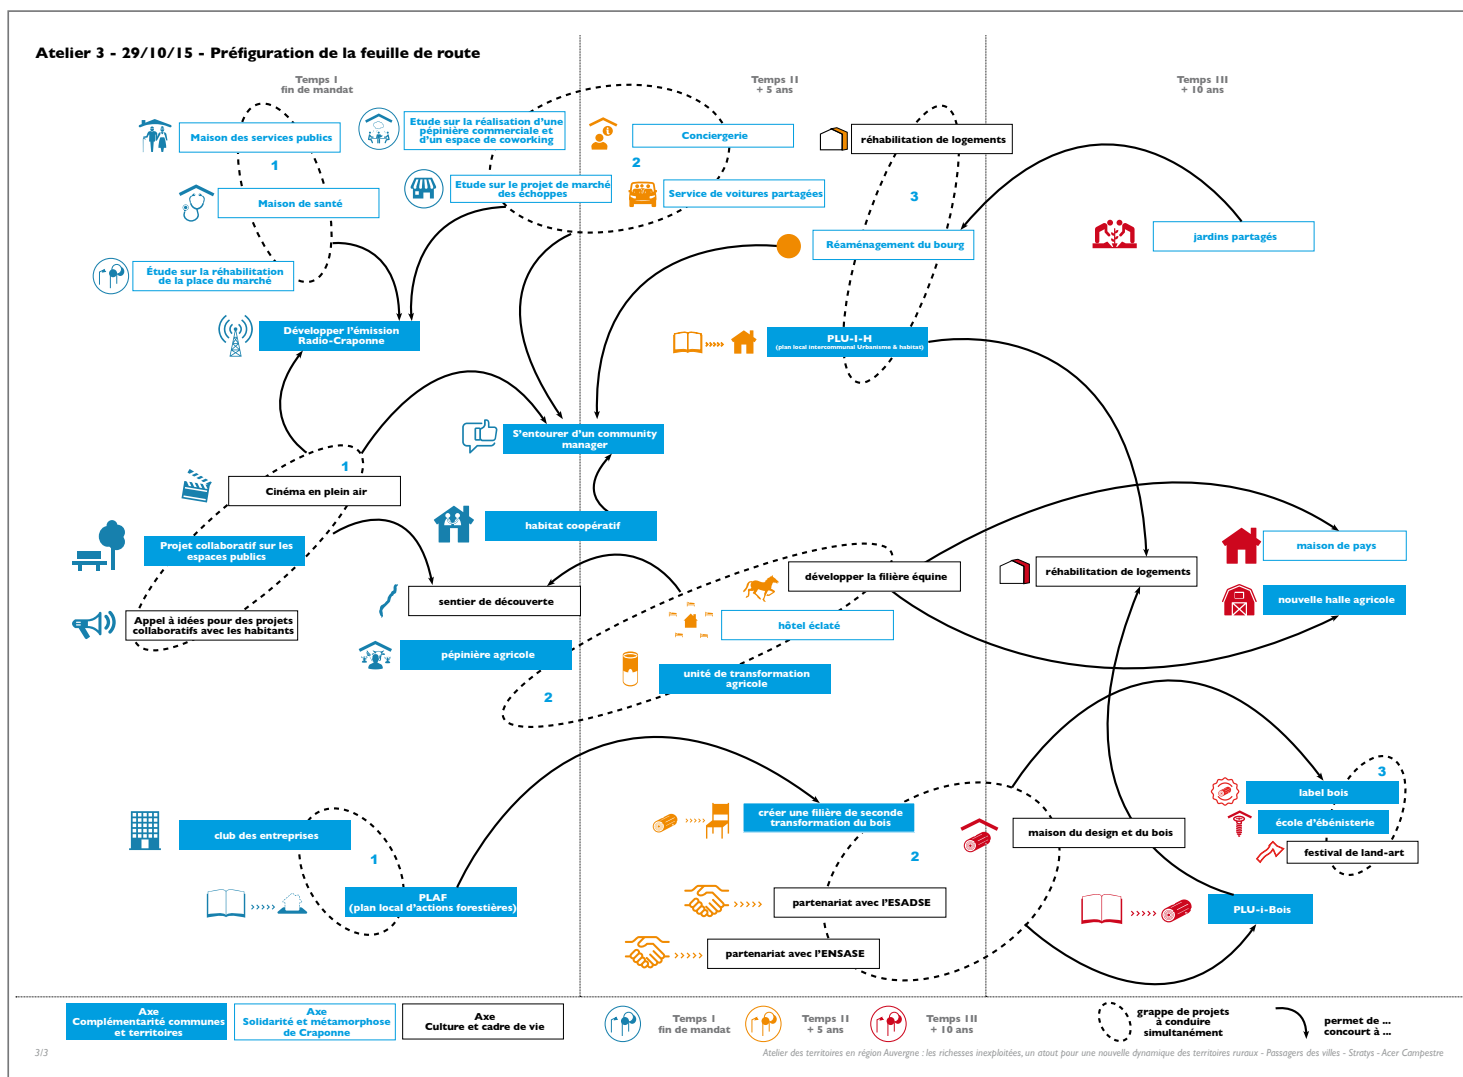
Atelier 3 - 29/10/15 - Préfiguration de la feuille de route

Temps I
fin de mandat

Temps II
+ 5 ans

Temps III
+ 10 ans

Maison des services publics

1

Maison de santé

Étude sur la réhabilitation de la place du marché

Etude sur la réalisation d'une pépinière commerciale et d'un espace de coworking

Etude sur le projet de marché des échoppes

Conciergerie

2

Service de voitures partagées

réhabilitation de logements

3

Réaménagement du bourg

jardins partagés

Développer l'émission Radio-Craponne

PLU-I-H
(plan local intercommunal Urbanisme & habitat)

S'entourer d'un community manager

1

Cinéma en plein air

habitat coopératif

Projet collaboratif sur les espaces publics

Appel à idées pour des projets collaboratifs avec les habitants

sentier de découverte

développer la filière équine

réhabilitation de logements

maison de pays

nouvelle halle agricole

hôtel éclaté

pépinière agricole

unité de transformation agricole

2

3

label bois

école d'ébénisterie

festival de land-art

club des entreprises

créer une filière de seconde transformation du bois

maison du design et du bois

1

2

PLAF
(plan local d'actions forestières)

partenariat avec l'ESADSE

PLU-i-Bois

partenariat avec l'ENSASE

Axe
Complémentarité communes et territoires

Axe
Solidarité et métamorphose de Craponne

Axe
Culture et cadre de vie

Temps I
fin de mandat

Temps II
+ 5 ans

Temps III
+ 10 ans

grappe de projets à conduire simultanément

permet de ...
concourt à ...

3/3

Atelier des territoires en région Auvergne : les richesses inexploitées, un atout pour une nouvelle dynamique des territoires ruraux - Passagers des villes - Stratys - Acer Campestre